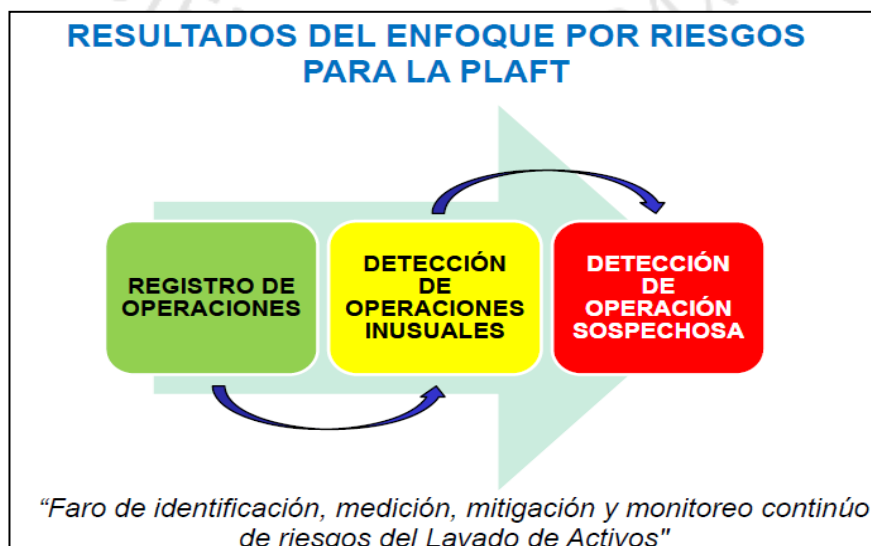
RESULTADOS DEL ENFOQUE POR RIESGOS PARA LA PLAFT

REGISTRO DE OPERACIONES

DETECCIÓN DE OPERACIONES INUSUALES

DETECCIÓN DE OPERACIÓN SOSPECHOSA

“Faro de identificación, medición, mitigación y monitoreo continúo de riesgos del Lavado de Activos"